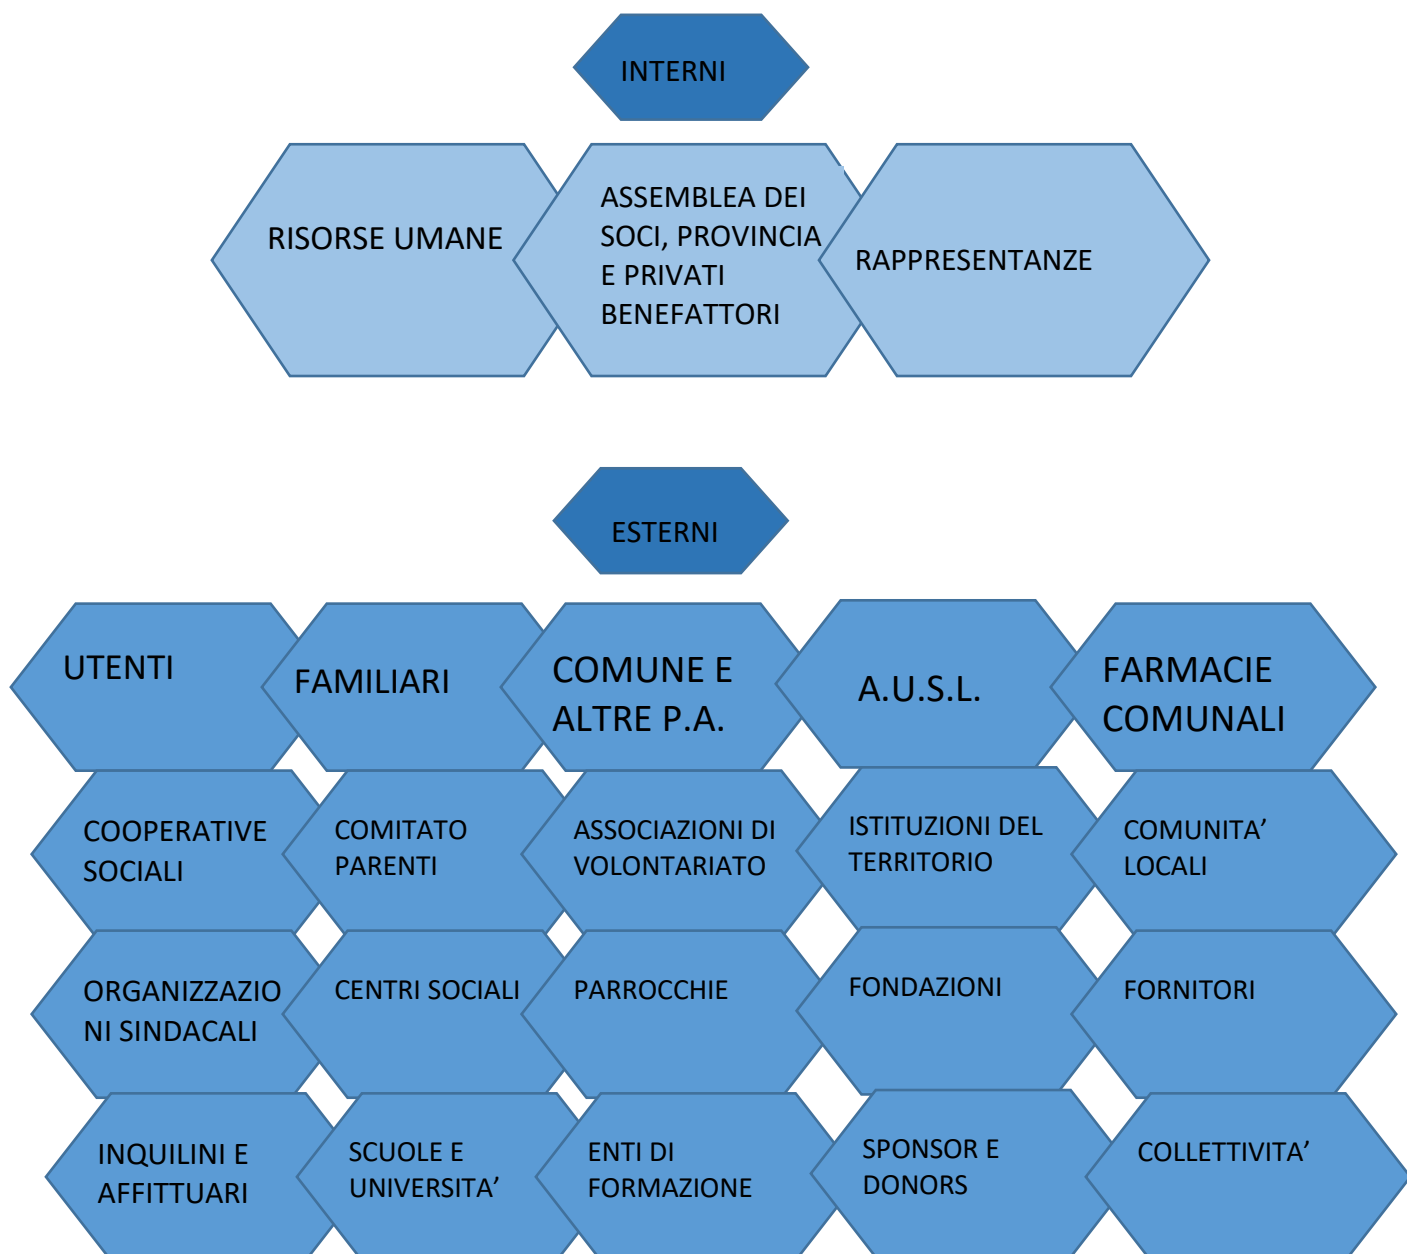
INTERNI

RISORSE UMANE

ASSEMBLEA DEI SOCI, PROVINCIA E PRIVATI BENEFATTORI

RAPPRESENTANZE

ESTERNI

UTENTI

FAMILIARI

COMUNE E ALTRE P.A.

A.U.S.L.

FARMACIE COMUNALI

COOPERATIVE SOCIALI

COMITATO PARENTI

ASSOCIAZIONI DI VOLONTARIATO

ISTITUZIONI DEL TERRITORIO

COMUNITA' LOCALI

ORGANIZZAZIONI SINDACALI

CENTRI SOCIALI

PARROCCHIE

FONDAZIONI

FORNITORI

INQUILINI E AFFITTUARI

SCUOLE E UNIVERSITA'

ENTI DI FORMAZIONE

SPONSOR E DONORS

COLLETTIVITA'